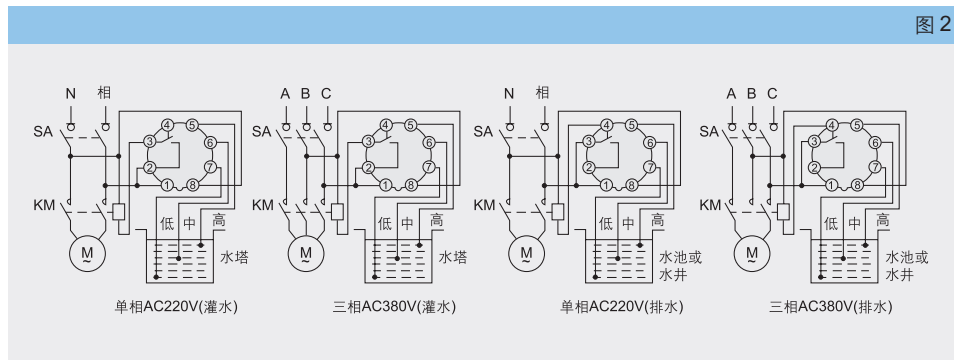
图2

N 相
SA
KM
M
④ ⑤ ③ ⑥ ② ⑦ ① ⑧
低 中 高
水塔
单相AC220V(灌水)

A B C
SA
KM
M
④ ⑤ ③ ⑥ ② ⑦ ① ⑧
低 中 高
水塔
三相AC380V(灌水)

N 相
SA
KM
M
④ ⑤ ③ ⑥ ② ⑦ ① ⑧
低 中 高
水池或水井
单相AC220V(排水)

A B C
SA
KM
M
④ ⑤ ③ ⑥ ② ⑦ ① ⑧
低 中 高
水池或水井
三相AC380V(排水)